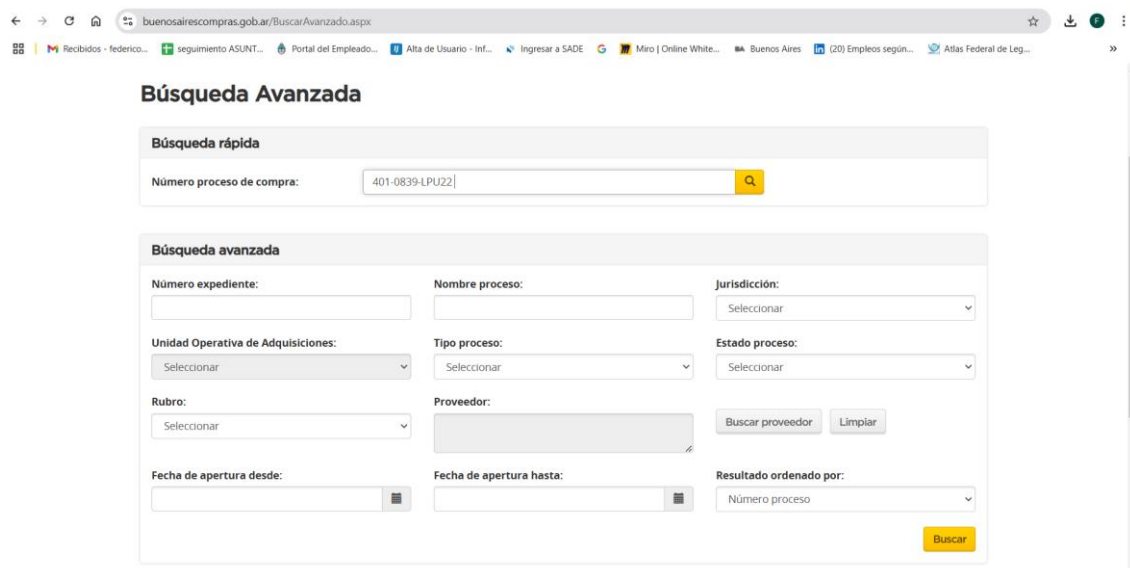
buenosairescompras.gob.ar/BuscarAvanzado.aspx

Recibidos - federico... seguimiento ASUNT... Portal del Empleado... Alta de Usuario - Inf... Ingresar a SADE Miro | Online White... Buenos Aires (20) Empleos según... Atlas Federal de Leg...

Búsqueda Avanzada

Búsqueda rápida

Número proceso de compra: 401-0839-LPU22

Búsqueda avanzada

Número expediente:

Nombre proceso:

Jurisdicción: Seleccionar

Unidad Operativa de Adquisiciones: Seleccionar

Tipo proceso: Seleccionar

Estado proceso: Seleccionar

Rubro: Seleccionar

Proveedor:

Buscar proveedor

Limpiar

Fecha de apertura desde:

Fecha de apertura hasta:

Resultado ordenado por: Número proceso

Buscar